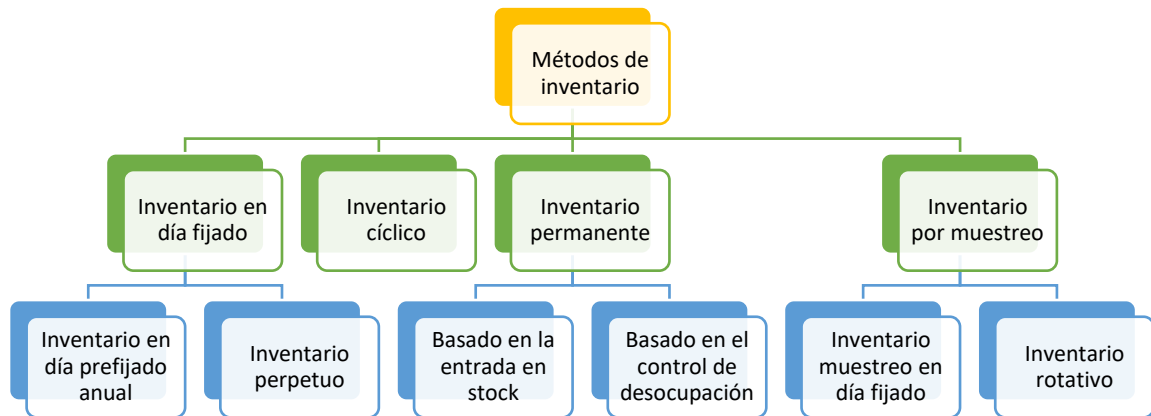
Métodos de inventario

Inventario en día fijado

Inventario cíclico

Inventario permanente

Inventario por muestreo

Inventario en día prefijado anual

Inventario perpetuo

Basado en la entrada en stock

Basado en el control de desocupación

Inventario muestreo en día fijado

Inventario rotativo